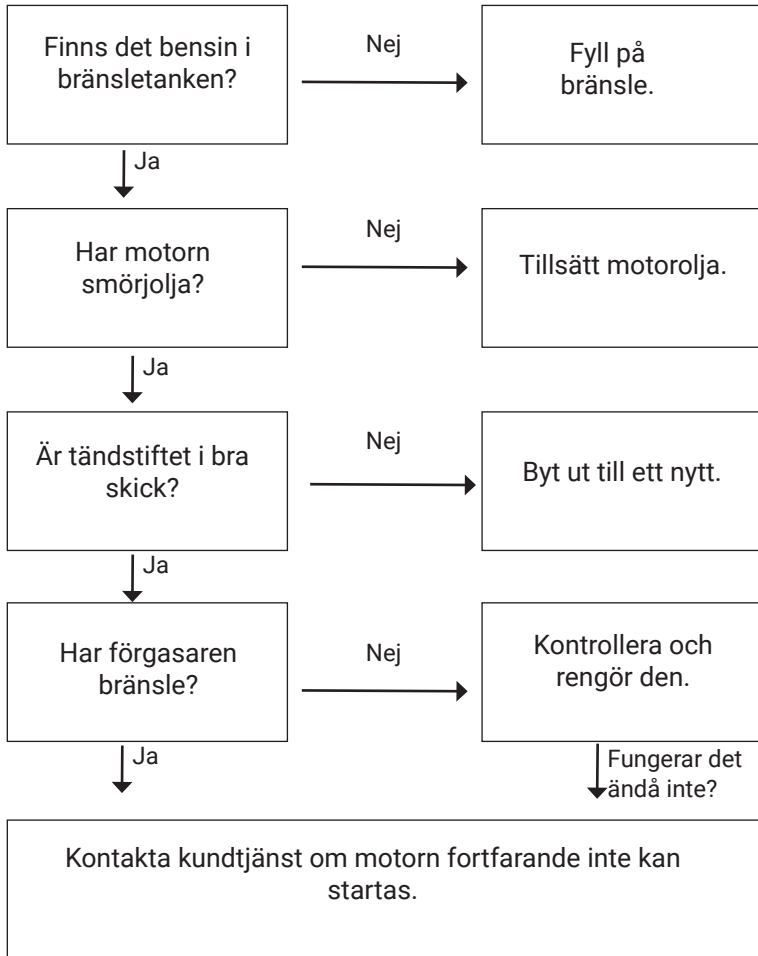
Finns det bensin i bränsletanken?

Nej

Fyll på bränsle.

Ja

Har motorn smörjolja?

Nej

Tillsätt motorolja.

Ja

Är tändstiftet i bra skick?

Nej

Byt ut till ett nytt.

Ja

Har förgasaren bränsle?

Nej

Kontrollera och rengör den.

Ja

Fungerar det ändå inte?

Kontakta kundtjänst om motorn fortfarande inte kan startas.